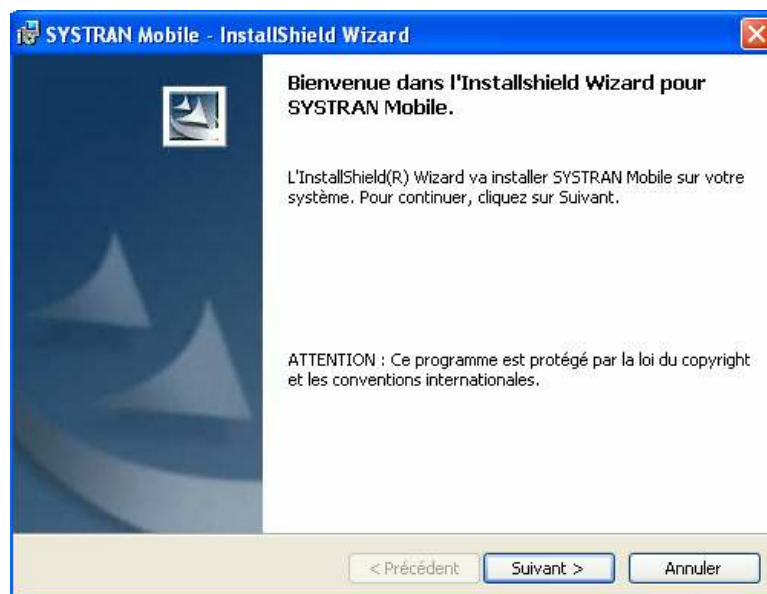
SYSTRAN Mobile - InstallShield Wizard

Bienvenue dans l'Installshield Wizard pour SYSTRAN Mobile.

L'InstallShield(R) Wizard va installer SYSTRAN Mobile sur votre système. Pour continuer, cliquez sur Suivant.

ATTENTION : Ce programme est protégé par la loi du copyright et les conventions internationales.

< Précédent
Suivant >
Annuler